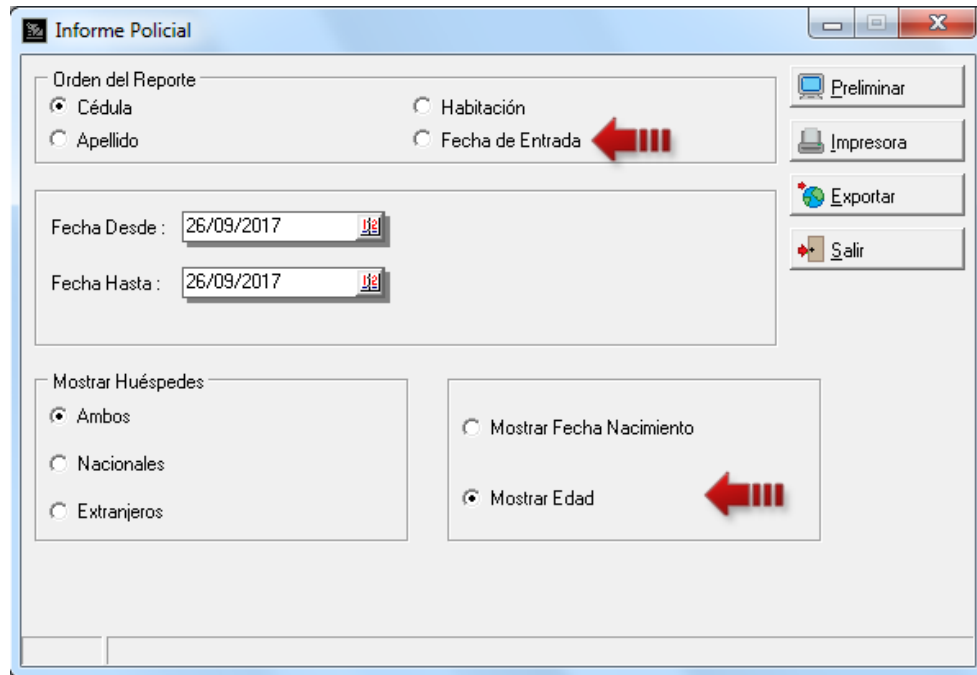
Informe Policial

Orden del Reporte
Cédula
Apellido
Habitación
Fecha de Entrada

Preliminar
Impresora
Exportar
Salir

Fecha Desde : 26/09/2017
Fecha Hasta : 26/09/2017

Mostrar Huéspedes
Ambos
Nacionales
Extranjeros

Mostrar Fecha Nacimiento
Mostrar Edad